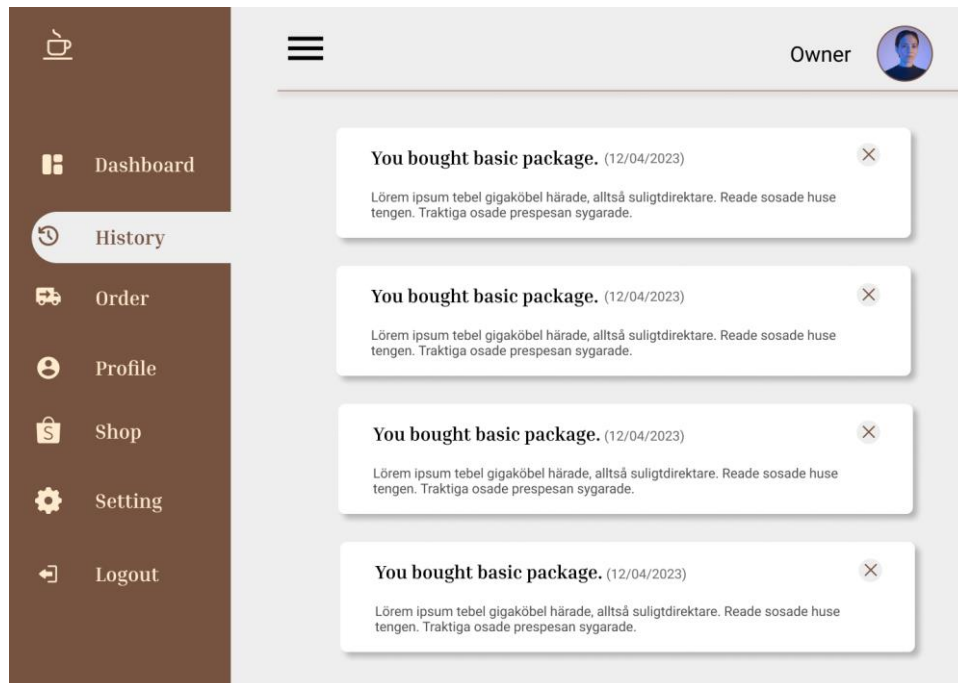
Dashboard

History

Order

Profile

Shop

Setting

Logout

Owner

You bought basic package. (12/04/2023)

Lörem ipsum tebel gigaköbel härade, alltså suligtdirektare. Reade sosade huse tengen. Traktiga osade prespesan sygarade.

You bought basic package. (12/04/2023)

Lörem ipsum tebel gigaköbel härade, alltså suligtdirektare. Reade sosade huse tengen. Traktiga osade prespesan sygarade.

You bought basic package. (12/04/2023)

Lörem ipsum tebel gigaköbel härade, alltså suligtdirektare. Reade sosade huse tengen. Traktiga osade prespesan sygarade.

You bought basic package. (12/04/2023)

Lörem ipsum tebel gigaköbel härade, alltså suligtdirektare. Reade sosade huse tengen. Traktiga osade prespesan sygarade.